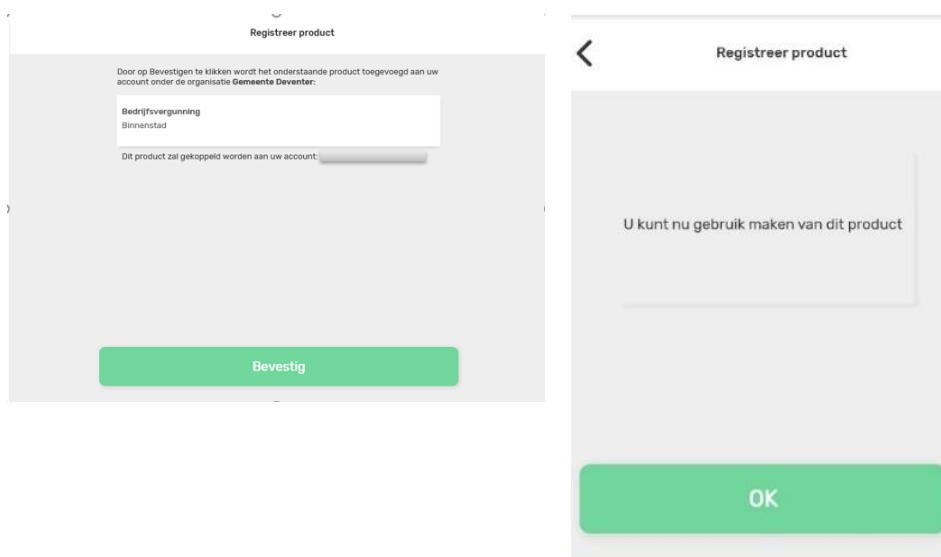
Registreer product

Door op Bevestigen te klikken wordt het onderstaande product toegevoegd aan uw account onder de organisatie **Gemeente Deventer**:

**Bedrijfsvergunning**
Binnenstad

Dit product zal gekoppeld worden aan uw account: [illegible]

Bevestig

Registreer product

U kunt nu gebruik maken van dit product

OK